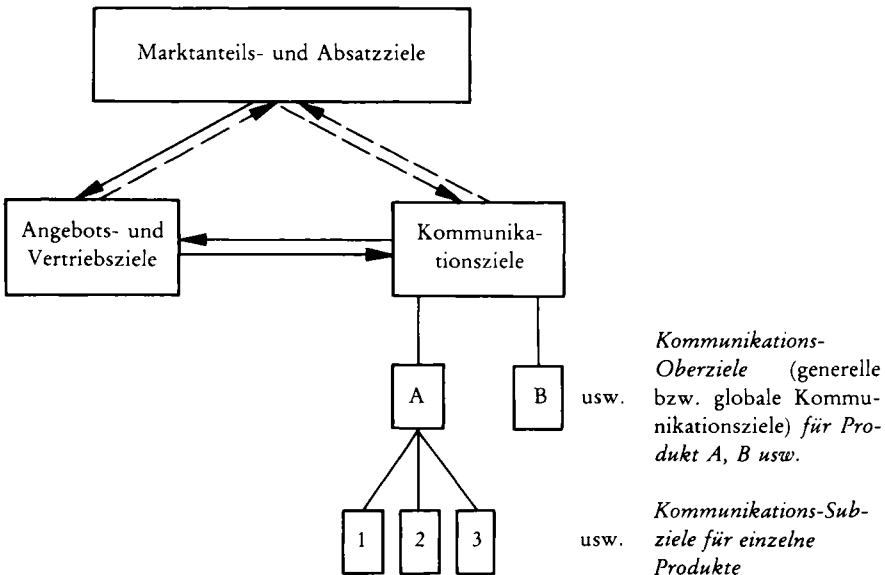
Marktanteils- und Absatzziele

Angebots- und Vertriebsziele

Kommunikationsziele

A

B

usw.

*Kommunikations-Oberziele* (generelle bzw. globale Kommunikationsziele) *für Produkt A, B usw.*

1

2

3

usw.

*Kommunikations-Subziele für einzelne Produkte*